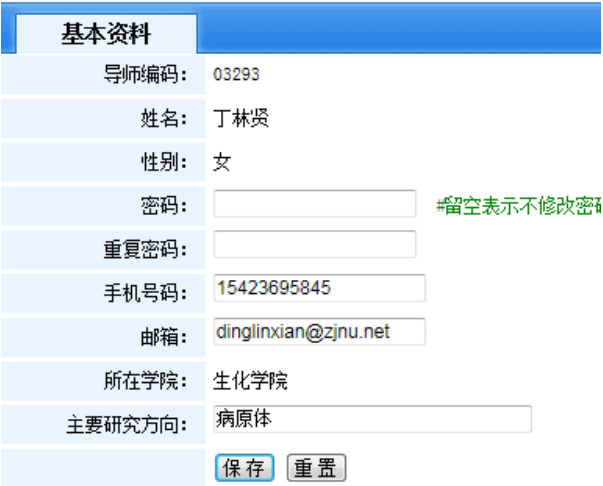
基本资料

| | |
|---|---|
| 导师编码: | 03293 |
| 姓名: | 丁林贤 |
| 性别: | 女 |
| 密码: | #留空表示不修改密码 |
| 重复密码: | |
| 手机号码: | 15423695845 |
| 邮箱: | dinglinxian@zjnu.net |
| 所在学院: | 生化学院 |
| 主要研究方向: | 病原体 |
| | 保存 重置 |